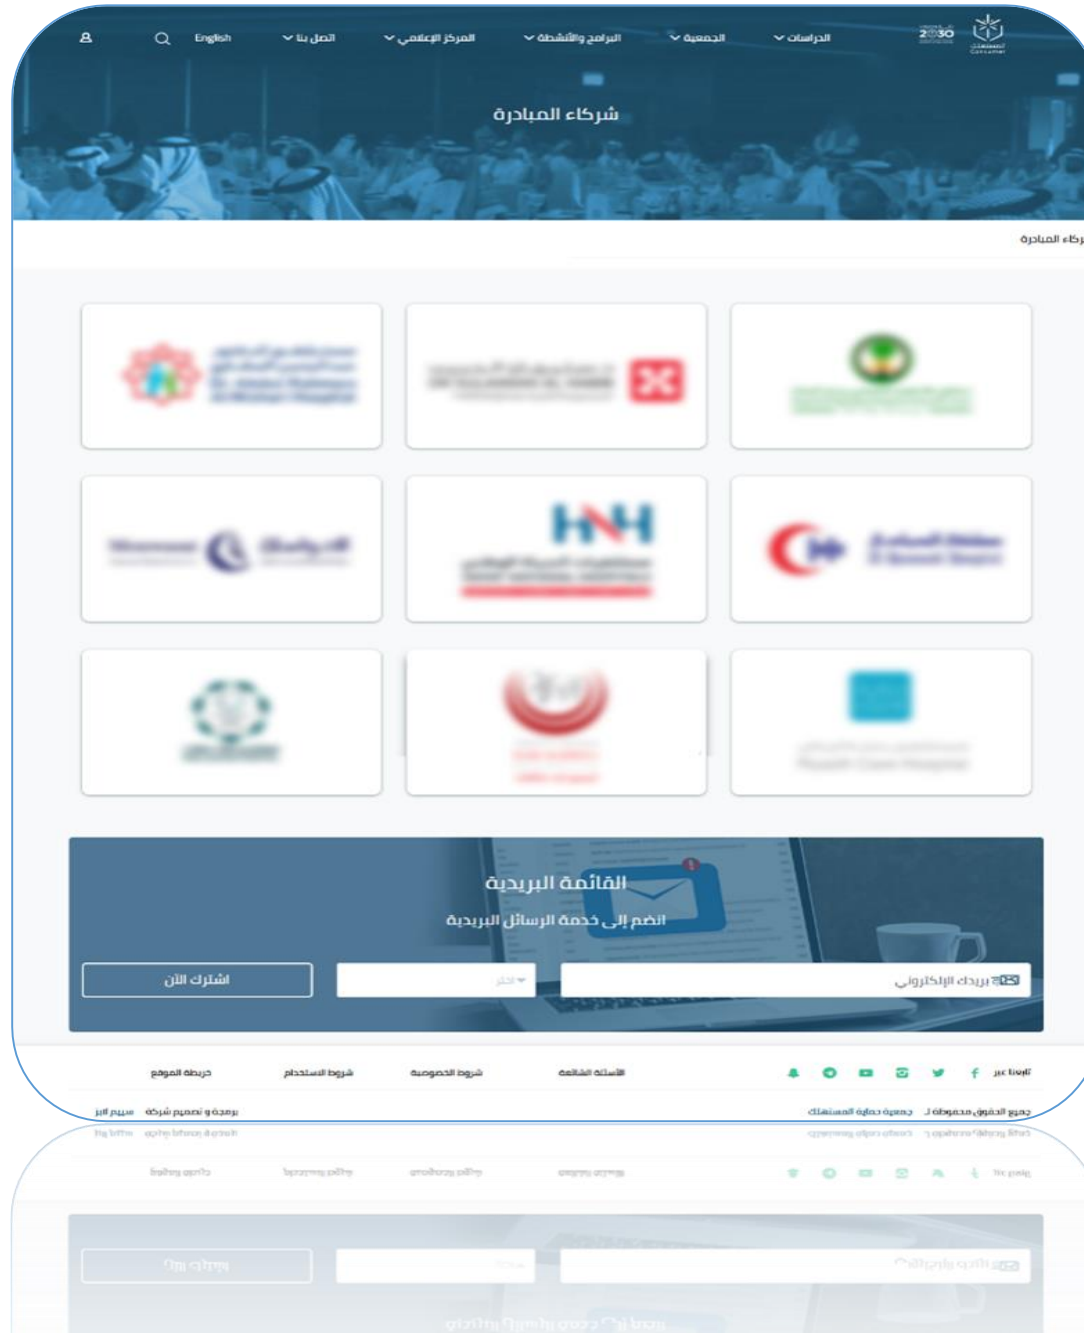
الدراسات الجمعية البرامج والأنشطة المركز الإعلامي اتصل بنا English

شركاء المبادرة

شركاء المبادرة

HNH

القائمة البريدية

انضم إلى خدمة الرسائل البريدية

بريدك الإلكتروني

اختر

اشترك الآن

تابعنا عبر

الأسئلة الشائعة شروط الخصوصية شروط الاستخدام خريطة الموقع

جميع الحقوق محفوظة لـ جمعية حماية المستهلك

برمجة و تصميم شركة سيبر ايز